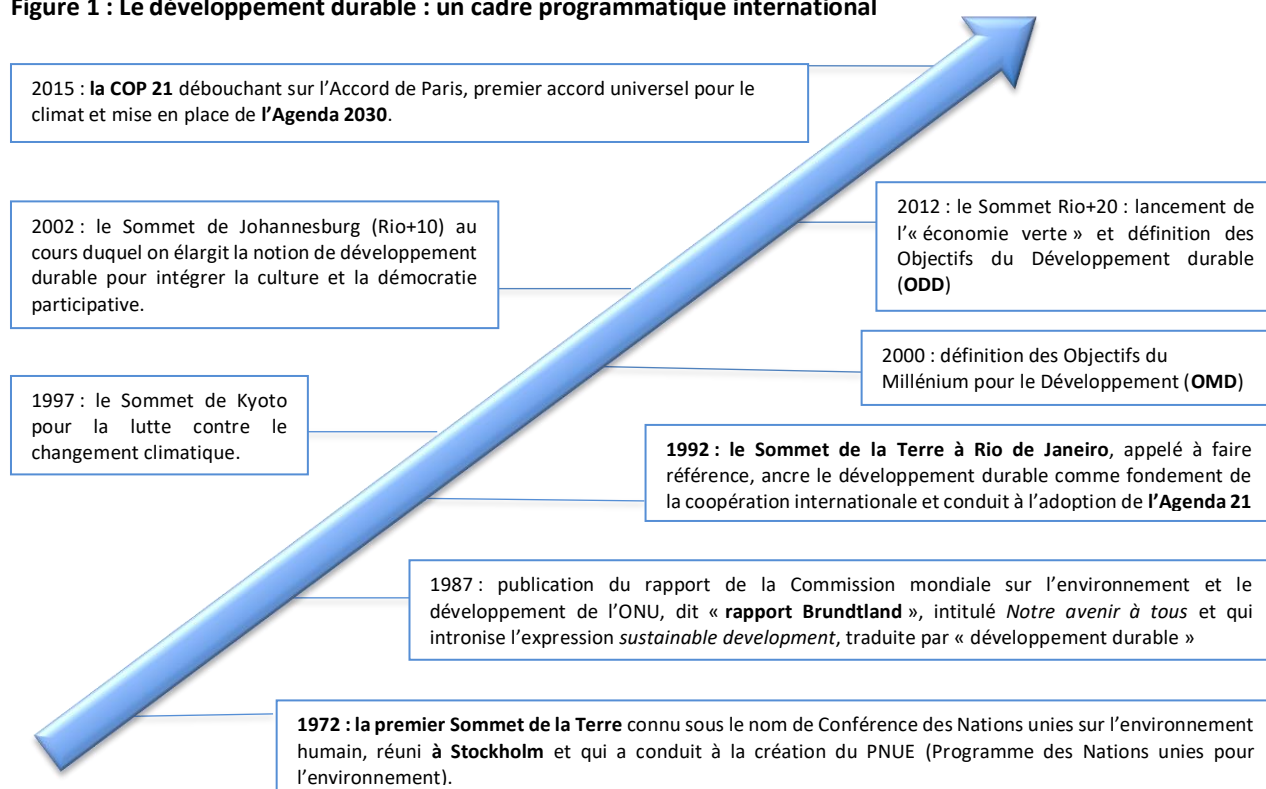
Figure 1 : Le développement durable : un cadre programmatique international

2015 : la COP 21 débouchant sur l'Accord de Paris, premier accord universel pour le climat et mise en place de l'Agenda 2030.

2012 : le Sommet Rio+20 : lancement de l'« économie verte » et définition des Objectifs du Développement durable (ODD)

2002 : le Sommet de Johannesburg (Rio+10) au cours duquel on élargit la notion de développement durable pour intégrer la culture et la démocratie participative.

2000 : définition des Objectifs du Millénium pour le Développement (OMD)

1997 : le Sommet de Kyoto pour la lutte contre le changement climatique.

1992 : le Sommet de la Terre à Rio de Janeiro, appelé à faire référence, ancre le développement durable comme fondement de la coopération internationale et conduit à l'adoption de l'Agenda 21

1987 : publication du rapport de la Commission mondiale sur l'environnement et le développement de l'ONU, dit « rapport Brundtland », intitulé Notre avenir à tous et qui intronise l'expression sustainable development, traduite par « développement durable »

1972 : la premier Sommet de la Terre connu sous le nom de Conférence des Nations unies sur l'environnement humain, réuni à Stockholm et qui a conduit à la création du PNUE (Programme des Nations unies pour l'environnement).